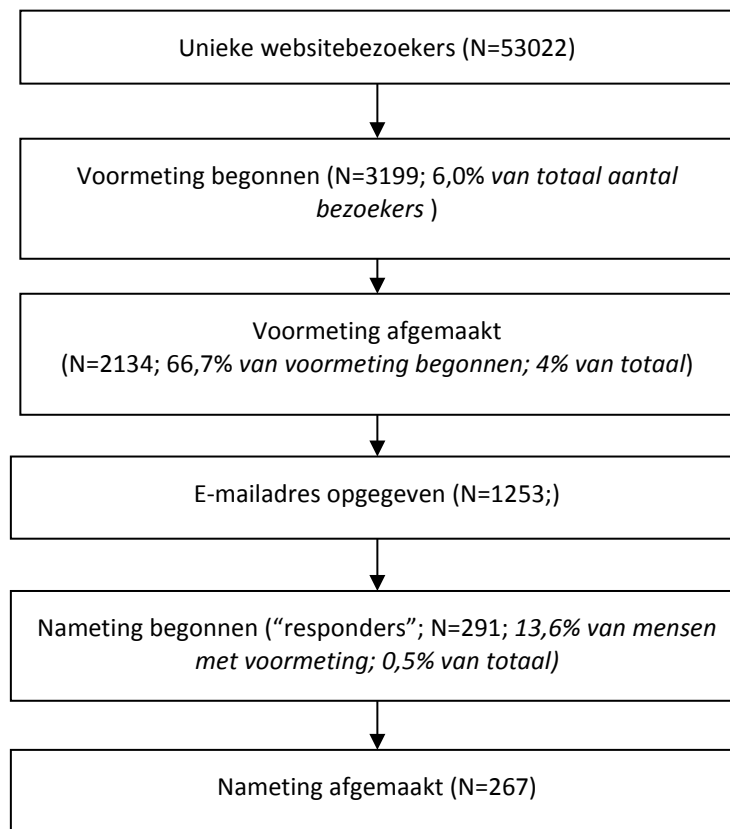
Unieke websitebezoekers (N=53022)

Voormeting begonnen (N=3199; 6,0% van totaal aantal bezoekers )

Voormeting afgemaakt (N=2134; 66,7% van voormeting begonnen; 4% van totaal)

E-mailadres opgegeven (N=1253;)

Nameting begonnen ("responders"; N=291; 13,6% van mensen met voormeting; 0,5% van totaal)

Nameting afgemaakt (N=267)